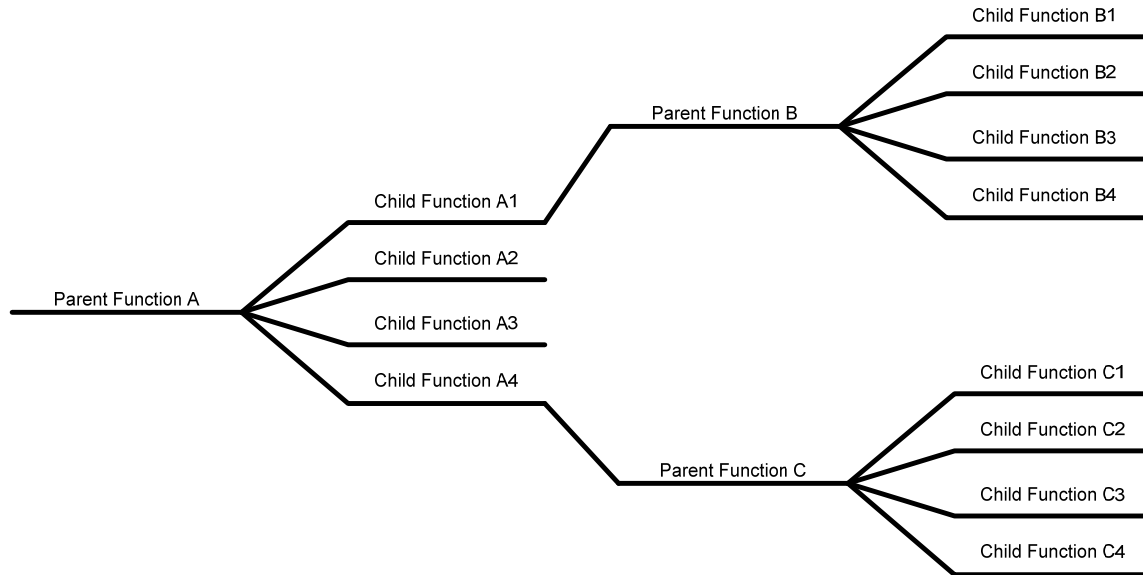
Child Function B1

Child Function B2

Parent Function B

Child Function B3

Child Function B4

Child Function A1

Child Function A2

Parent Function A

Child Function A3

Child Function A4

Child Function C1

Child Function C2

Parent Function C

Child Function C3

Child Function C4